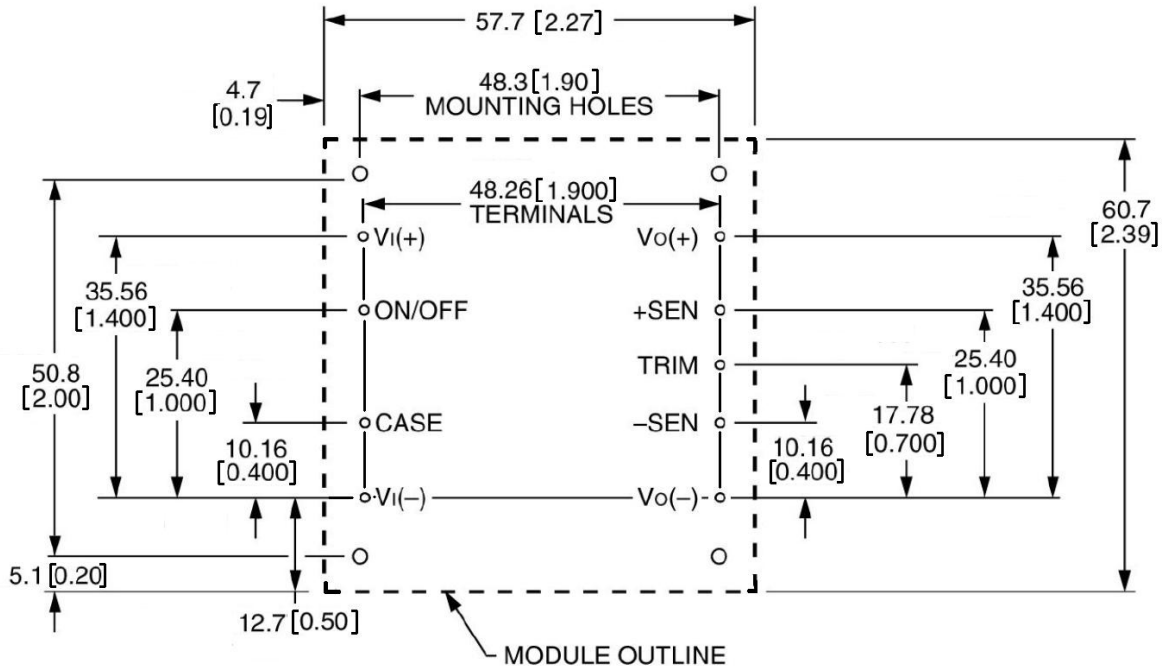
57.7 [2.27]

4.7 [0.19]

48.3 [1.90] MOUNTING HOLES

48.26 [1.900] TERMINALS

60.7 [2.39]

VI(+)

VO(+)

35.56 [1.400]

ON/OFF

+SEN

35.56 [1.400]

TRIM

25.40 [1.000]

50.8 [2.00]

25.40 [1.000]

CASE

–SEN

17.78 [0.700]

10.16 [0.400]

10.16 [0.400]

VI(–)

VO(–)

5.1 [0.20]

12.7 [0.50]

MODULE OUTLINE